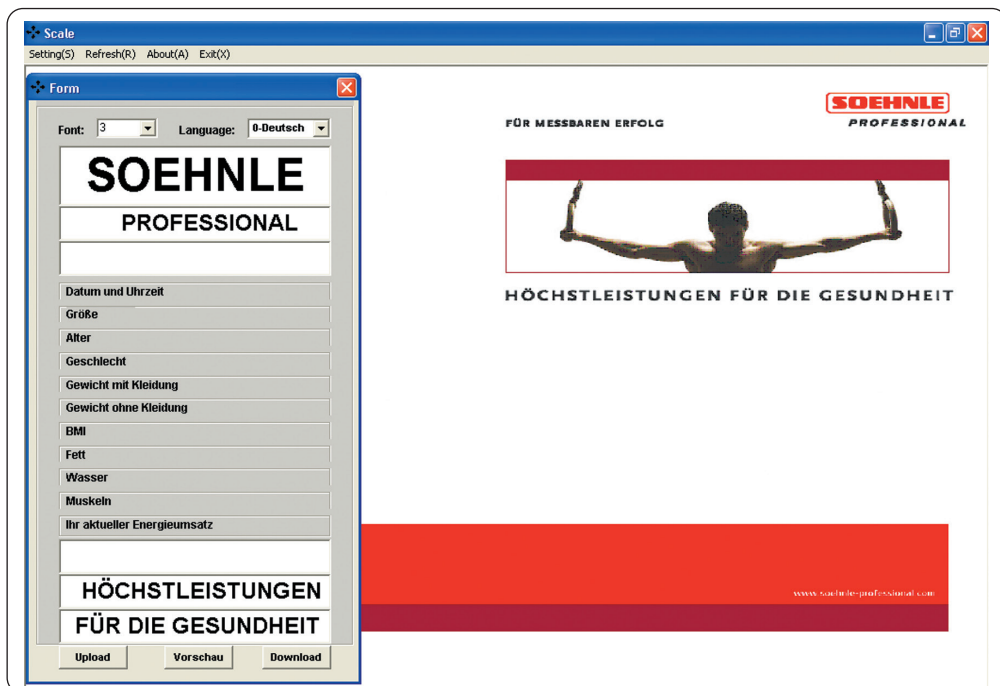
Scale
Setting(S) Refresh(R) About(A) Exit(X)

Form
Font: 3
Language: 0-Deutsch

SOEHNLE
PROFESSIONAL

Datum und Uhrzeit
Größe
Alter
Geschlecht
Gewicht mit Kleidung
Gewicht ohne Kleidung
BMI
Fett
Wasser
Muskeln
Ihr aktueller Energieumsatz

HÖCHSTLEISTUNGEN
FÜR DIE GESUNDHEIT

Upload
Vorschau
Download

FÜR MESSBAREN ERFOLG
SOEHNLE
PROFESSIONAL

HÖCHSTLEISTUNGEN FÜR DIE GESUNDHEIT

www.soehnle-professional.com